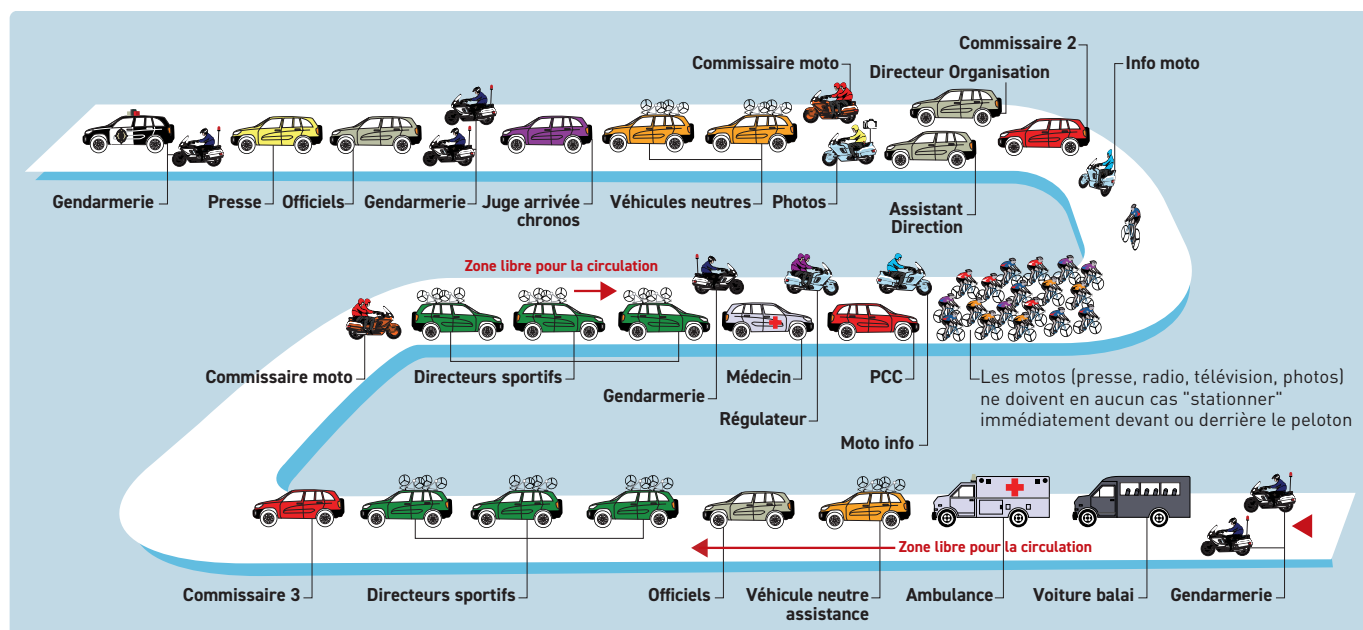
Commissaire moto
Directeur Organisation
Commissaire 2
Info moto

Gendarmerie
Presse
Officiels
Gendarmerie
Juge arrivée chronos
Véhicules neutres
Photos
Assistant Direction

Zone libre pour la circulation

Commissaire moto
Directeurs sportifs
Gendarmerie
Médecin
Régulateur
PCC
Moto info

Les motos (presse, radio, télévision, photos) ne doivent en aucun cas "stationner" immédiatement devant ou derrière le peloton

Zone libre pour la circulation

Commissaire 3
Directeurs sportifs
Officiels
Véhicule neutre assistance
Ambulance
Voiture balai
Gendarmerie